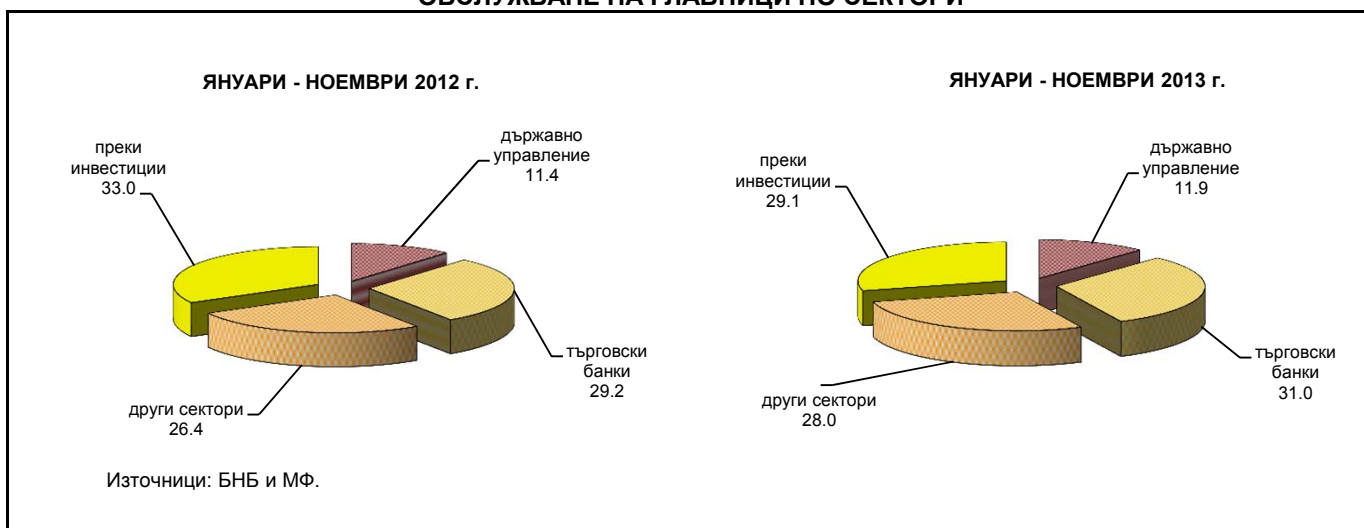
ОБСЛУЖВАНЕ НА ГЛАВНИЦИ ПО СЕКТОРИ

ЯНУАРИ - НОЕМВРИ 2012 г.

преки инвестиции 33.0

държавно управление 11.4

търговски банки 29.2

други сектори 26.4

ЯНУАРИ - НОЕМВРИ 2013 г.

преки инвестиции 29.1

държавно управление 11.9

търговски банки 31.0

други сектори 28.0

Източници: БНБ и МФ.